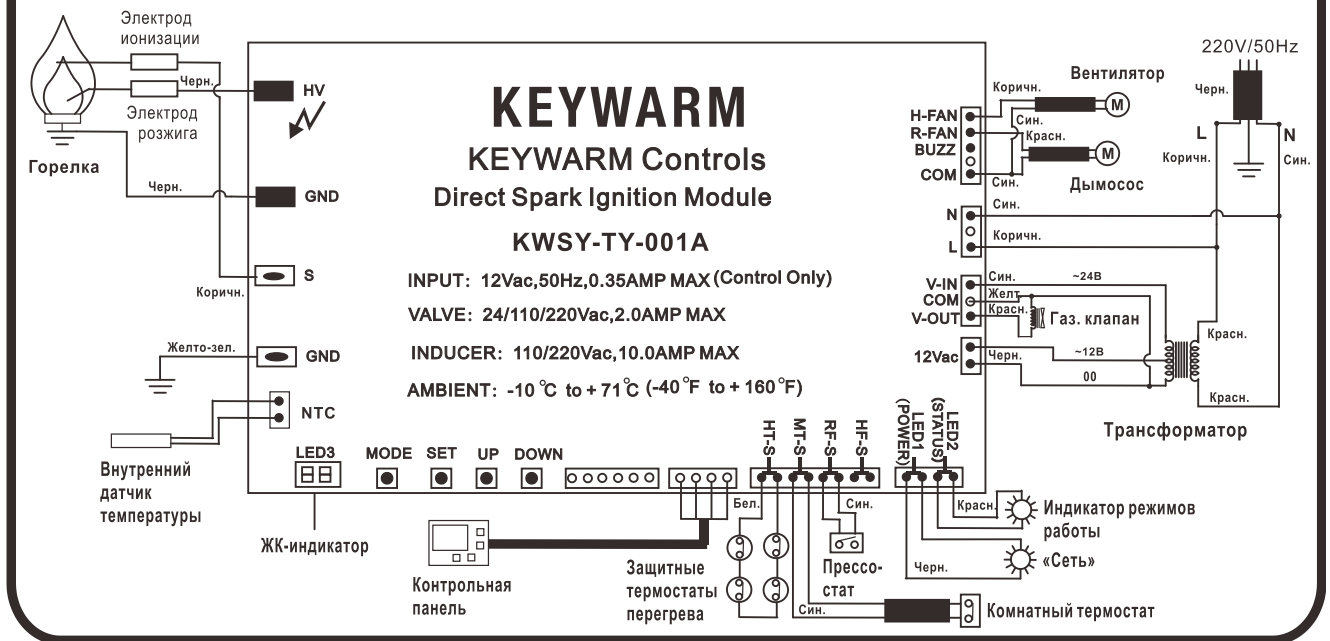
Электрод ионизации

Черн.

Электрод розжига

Горелка

Черн.

Коричн.

Желто-зел.

Внутренний датчик температуры

HV

GND

S

GND

NTC

KEYWARM

KEYWARM Controls

Direct Spark Ignition Module

KWSY-TY-001A

INPUT: 12Vac,50Hz,0.35AMP MAX (Control Only)

VALVE: 24/110/220Vac,2.0AMP MAX

INDUCER: 110/220Vac,10.0AMP MAX

AMBIENT: -10 ℃ to + 71 ℃ (-40 °F to + 160 °F)

LED3

MODE SET UP DOWN

ЖК-индикатор

Контрольная панель

HT-S MT-S RF-S HF-S

LED1 (POWER) LED2 (STATUS)

Бел.

Син.

Защитные термостаты перегрева

Прессо-стат

Син.

Красн.

Черн.

Индикатор режимов работы

«Сеть»

Комнатный термостат

H-FAN R-FAN BUZZ COM

Коричн.

Син.

Красн.

Син.

Вентилятор

Дымосос

220V/50Hz

Черн.

L N

Коричн.

Син.

N L

Син.

Коричн.

V-IN COM V-OUT

Син.

Желт.

Красн.

~24В

Газ. клапан

12Vac

Черн.

~12В

00

Красн.

Красн.

Трансформатор